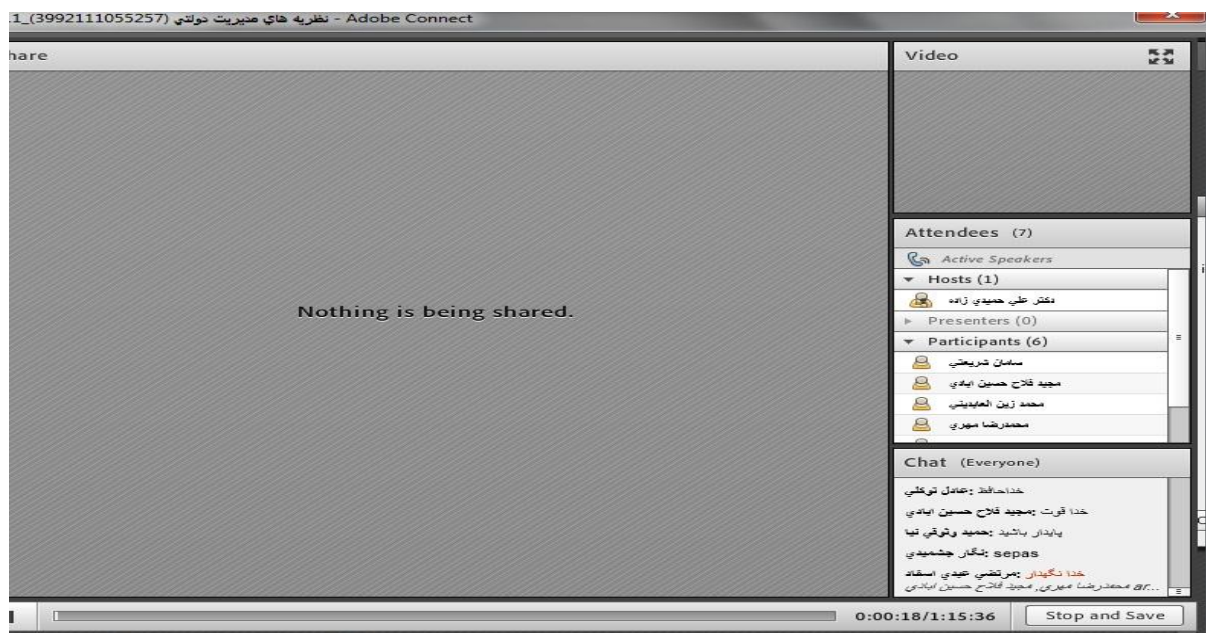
.1_(3992111055257) نظريه هاي مديريت دولتي - Adobe Connect

hare

Nothing is being shared.

Video

Attendees (7)

Active Speakers

Hosts (1)

دكتر علي حميدي زاده

Presenters (0)

Participants (6)

سامان شريعتي

مجيد فلاح حسين ابادي

محمد زين العابديني

محمدرضا مهري

Chat (Everyone)

عادل توكلي: خداحافظ

مجيد فلاح حسين ابادي: خدا قوت

حميد وثوقي نيا: پايدار باشيد

نگار جشميدي: sepas

مرتضي عبدي استاد: خدا نگهدار

...محمدرضا مهري, مجيد فلاح حسين ابادي

0:00:18/1:15:36

Stop and Save